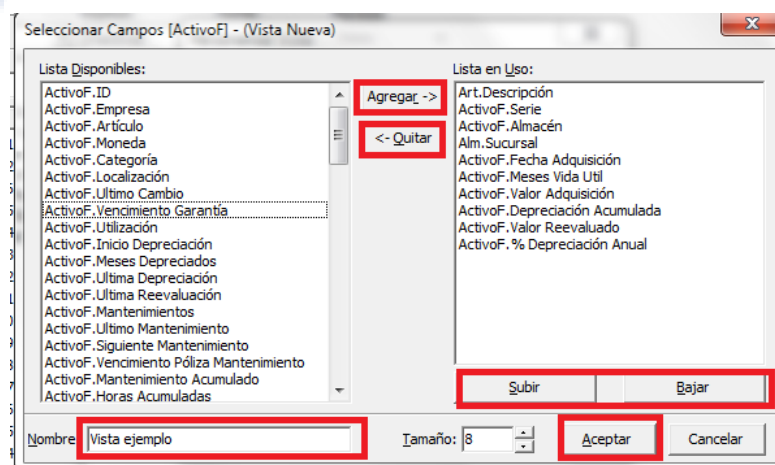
Seleccionar Campos [ActivoF] - (Vista Nueva)

Lista Disponibles:
ActivoF.ID
ActivoF.Empresa
ActivoF.Artículo
ActivoF.Moneda
ActivoF.Categoría
ActivoF.Localización
ActivoF.Ultimo Cambio
ActivoF.Vencimiento Garantía
ActivoF.Utilización
ActivoF.Inicio Depreciación
ActivoF.Meses Depreciados
ActivoF.Ultima Depreciación
ActivoF.Ultima Reevaluación
ActivoF.Mantenimientos
ActivoF.Ultimo Mantenimiento
ActivoF.Siguiente Mantenimiento
ActivoF.Vencimiento Póliza Mantenimiento
ActivoF.Mantenimiento Acumulado
ActivoF.Horas Acumuladas

Agregar ->
<- Quitar

Lista en Uso:
Art.Descripción
ActivoF.Serie
ActivoF.Almacén
Alm.Sucursal
ActivoF.Fecha Adquisición
ActivoF.Meses Vida Util
ActivoF.Valor Adquisición
ActivoF.Depreciación Acumulada
ActivoF.Valor Reevaluado
ActivoF.% Depreciación Anual

Subir
Bajar

Nombre Vista ejemplo
Tamaño: 8
Aceptar
Cancelar